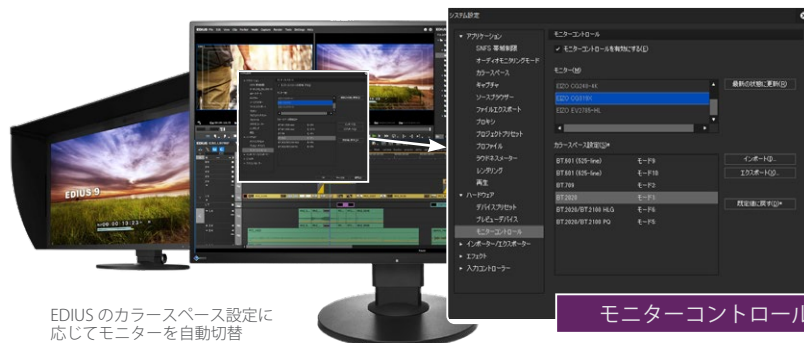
システム設定

▾ アプリケーション
SNFS 帯域制限
オーディオモニタリングモード
カラースペース
キャプチャ
ソースブラウザー
ファイルエクスポート
プロキシ
プロジェクトプリセット
プロファイル
ラウドネスメーター
レンダリング
再生
▾ ハードウェア
デバイスプリセット
プレビューデバイス
モニターコントロール
▸ インポーター/エクスポーター
▸ エフェクト
▸ 入力コントローラー

モニターコントロール
✓ モニターコントロールを有効にする(E)

モニター(M)
EIZO CG248-4K
EIZO CG319X
EIZO EV2785-HL

最新の状態に更新(R)

カラースペース設定(C)

| | |
|---|---|
| BT.601 (525-line) | モード9 |
| BT.601 (625-line) | モード10 |
| BT.709 | モード2 |
| BT.2020 | モード1 |
| BT.2020/BT.2100 HLG | モード6 |
| BT.2020/BT.2100 PQ | モード5 |

インポート(I)...
エクスポート(X)...
既定値に戻す(D)

EDIUS 9

モニターコントロール

EDIUS のカラースペース設定に応じてモニターを自動切替